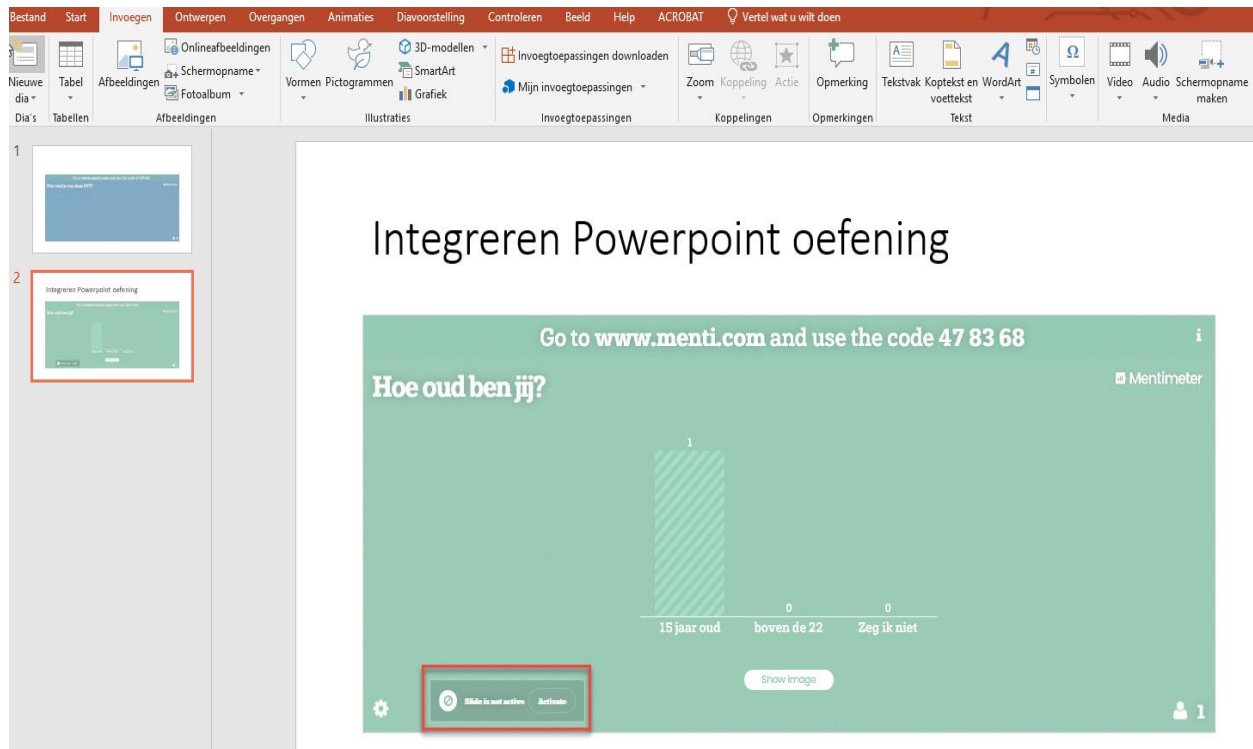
Bestand Start Invoegen Ontwerpen Overgangen Animaties Diavoorstelling Controleren Beeld Help ACROBAT Vertel wat u wilt doen

Nieuwe dia Dia's Tabel Tabellen Afbeeldingen Onlineafbeeldingen Schermopname Fotoalbum Afbeeldingen Vormen Pictogrammen 3D-modellen SmartArt Grafiek Illustraties Invoegtoepassingen downloaden Mijn invoegtoepassingen Invoegtoepassingen Zoom Koppeling Actie Koppelingen Opmerking Opmerkingen Tekstvak Koptekst en voettekst WordArt Tekst Symbolen Video Audio Schermopname maken Media

1

2

Integreren Powerpoint oefening

Integreren Powerpoint oefening

Go to www.menti.com and use the code 47 83 68

i

Hoe oud ben jij?

Mentimeter

| 1 | 0 | 0 |
|---|---|---|
| 15 jaar oud | boven de 22 | Zeg ik niet |

Show image

Slide is not active Activate

1